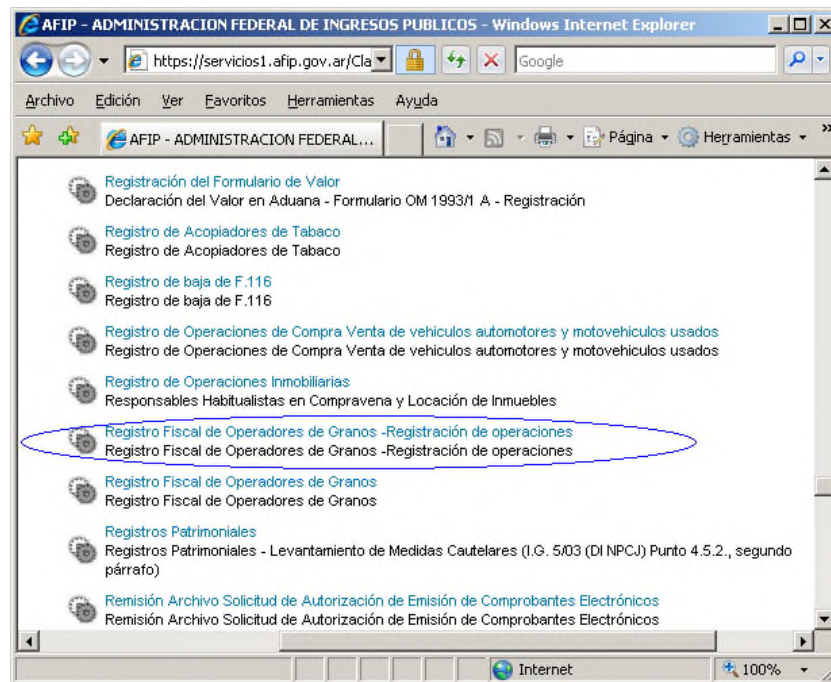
AFIP - ADMINISTRACION FEDERAL DE INGRESOS PUBLICOS - Windows Internet Explorer

https://servicios1.afip.gov.ar/Cla

Google

Archivo Edición Ver Favoritos Herramientas Ayuda

AFIP - ADMINISTRACION FEDERAL...

Página Herramientas

Registración del Formulario de Valor
Declaración del Valor en Aduana - Formulario OM 1993/1 A - Registración

Registro de Acopiadores de Tabaco
Registro de Acopiadores de Tabaco

Registro de baja de F.116
Registro de baja de F.116

Registro de Operaciones de Compra Venta de vehiculos automotores y motovehiculos usados
Registro de Operaciones de Compra Venta de vehiculos automotores y motovehiculos usados

Registro de Operaciones Inmobiliarias
Responsables Habitualistas en Compravena y Locación de Inmuebles

Registro Fiscal de Operadores de Granos -Registración de operaciones
Registro Fiscal de Operadores de Granos -Registración de operaciones

Registro Fiscal de Operadores de Granos
Registro Fiscal de Operadores de Granos

Registros Patrimoniales
Registros Patrimoniales - Levantamiento de Medidas Cautelares (I.G. 5/03 (DI NPCJ) Punto 4.5.2., segundo párrafo)

Remisión Archivo Solicitud de Autorización de Emisión de Comprobantes Electrónicos
Remisión Archivo Solicitud de Autorización de Emisión de Comprobantes Electrónicos

Internet

100%